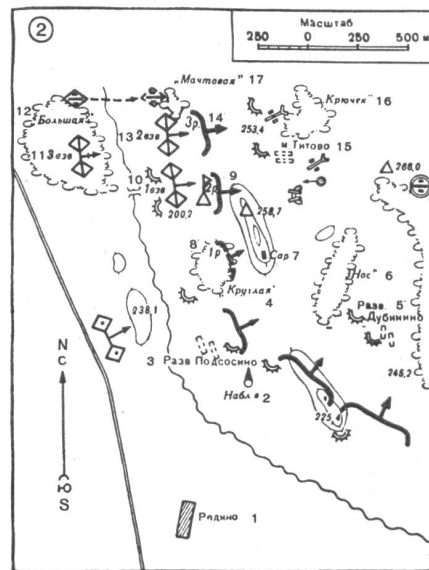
②

Масштаб
250 0 250 500 м

„Мачтовая" 17

12 „Большая"

13 2взв

3р

14

253,4

„Крючек" 16

м Титово 15

△ 268,0

11 3взв

10 1взв

2р

9

200,7

258,7

8 1р

Сар 7

„Нос" 6

„Круглая"
4

238,1

Разв. 5 Дубинино

3 Разв Подсосино

Набл. 2

265,2

275,4

N
С

Ю
S

Рядино 1